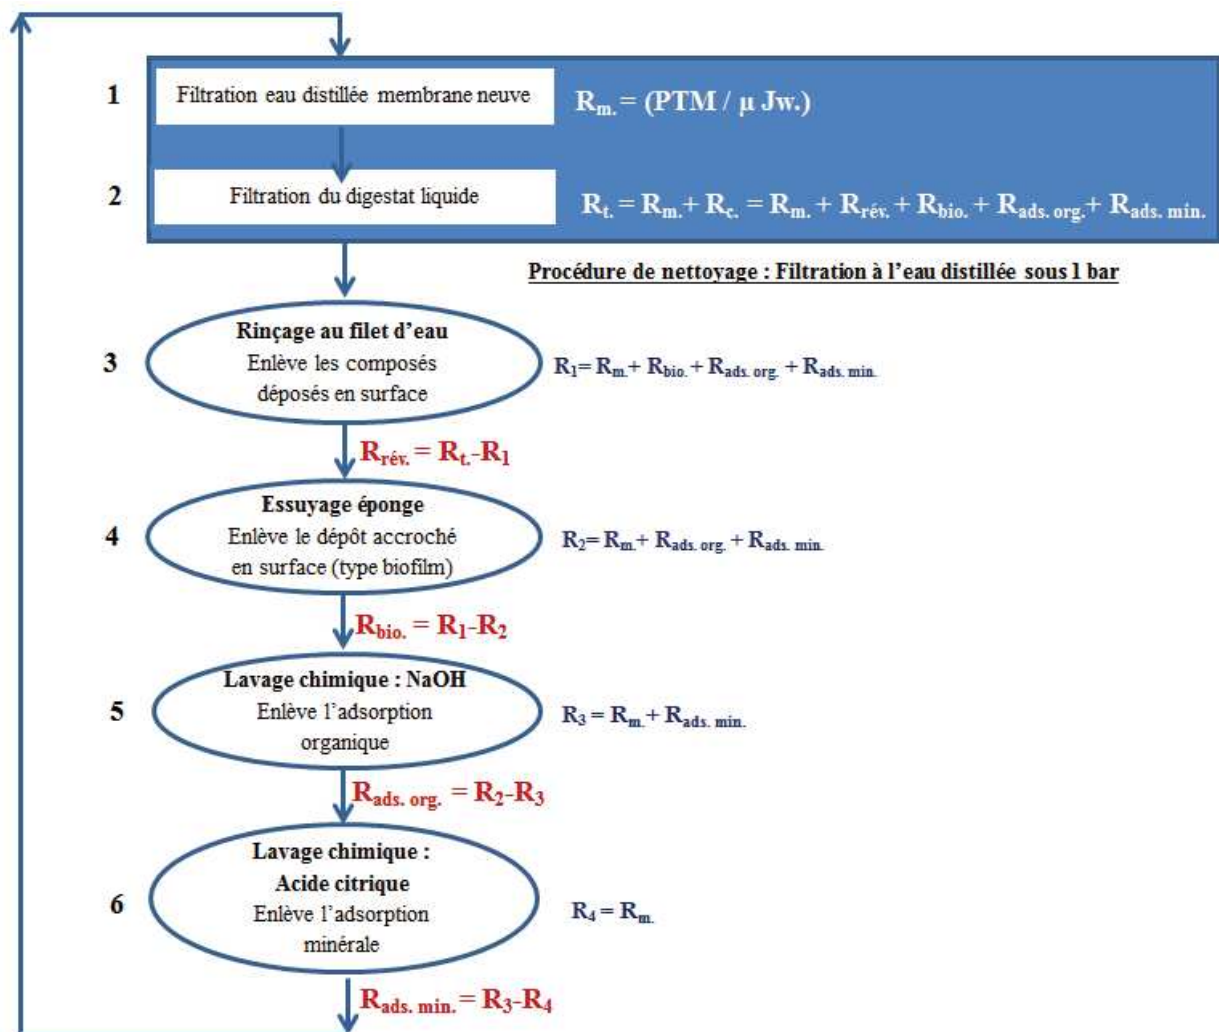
1

Filtration eau distillée membrane neuve

$R_{m.} = (PTM / \mu Jw.)$

2

Filtration du digestat liquide

$R_{t.} = R_{m.} + R_{c.} = R_{m.} + R_{rév.} + R_{bio.} + R_{ads.\ org.} + R_{ads.\ min.}$

Procédure de nettoyage : Filtration à l'eau distillée sous 1 bar

3

Rinçage au filet d'eau
Enlève les composés déposés en surface

$R_1 = R_{m.} + R_{bio.} + R_{ads.\ org.} + R_{ads.\ min.}$

$R_{rév.} = R_{t.} - R_1$

4

Essuyage éponge
Enlève le dépôt accroché en surface (type biofilm)

$R_2 = R_{m.} + R_{ads.\ org.} + R_{ads.\ min.}$

$R_{bio.} = R_1 - R_2$

5

Lavage chimique : NaOH
Enlève l'adsorption organique

$R_3 = R_{m.} + R_{ads.\ min.}$

$R_{ads.\ org.} = R_2 - R_3$

6

Lavage chimique : Acide citrique
Enlève l'adsorption minérale

$R_4 = R_{m.}$

$R_{ads.\ min.} = R_3 - R_4$